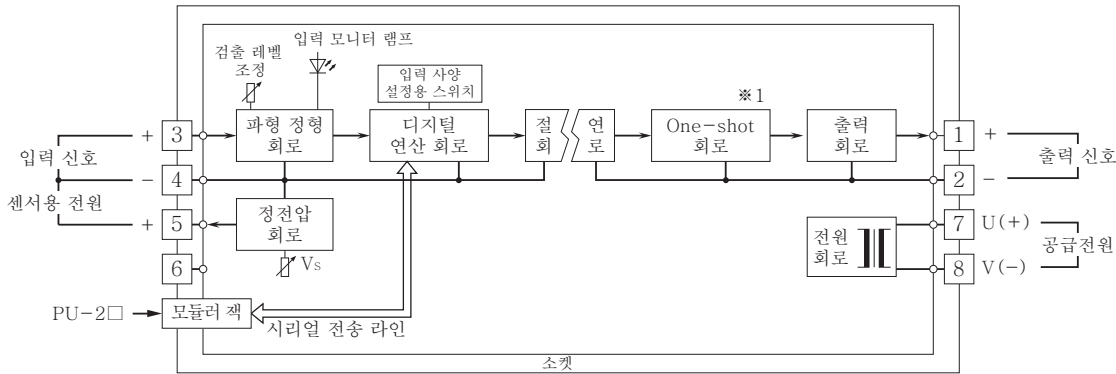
입력 모니터 램프
검출 레벨 조정
입력 사양 설정용 스위치
※1
입력 신호
+ 3
파형 정형 회로
디지털 연산 회로
절 회
연 로
One-shot 회로
출력 회로
1 +
출력 신호
− 4
2 −
센서용 전원
+ 5
정전압 회로
Vs
6
7 U(+)
전원 회로
공급전원
8 V(−)
PU-2□
모듈러 잭
시리얼 전송 라인
소켓